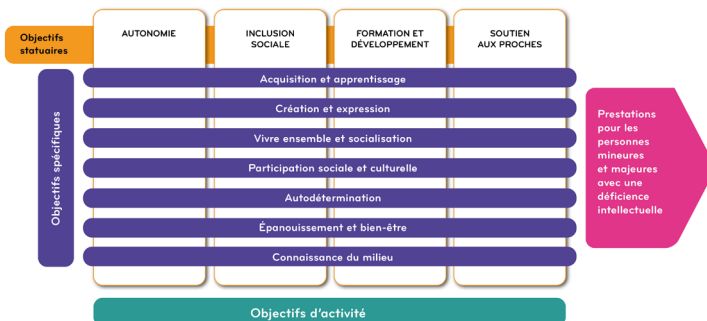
Objectifs statuaires

AUTONOMIE

INCLUSION SOCIALE

FORMATION ET DÉVELOPPEMENT

SOUTIEN AUX PROCHES

Objectifs spécifiques

Acquisition et apprentissage

Création et expression

Vivre ensemble et socialisation

Participation sociale et culturelle

Autodétermination

Épanouissement et bien-être

Connaissance du milieu

Prestations pour les personnes mineures et majeures avec une déficience intellectuelle

Objectifs d'activité